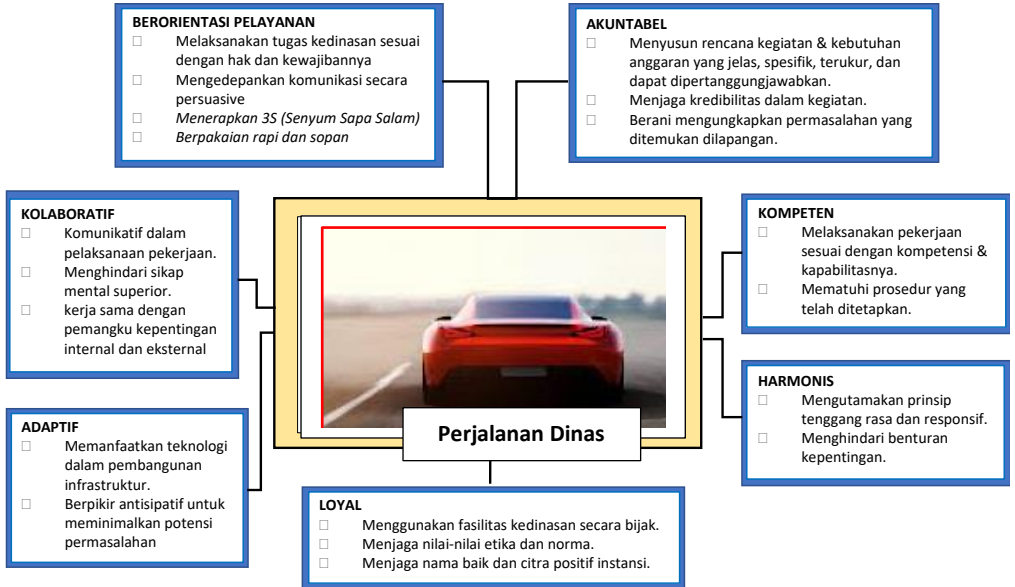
BERORIENTASI PELAYANAN
- Melaksanakan tugas kedinasan sesuai dengan hak dan kewajibannya
- Mengedepankan komunikasi secara persuasive
- *Menerapkan 3S (Senyum Sapa Salam)*
- *Berpakaian rapi dan sopan*

AKUNTABEL
- Menyusun rencana kegiatan & kebutuhan anggaran yang jelas, spesifik, terukur, dan dapat dipertanggungjawabkan.
- Menjaga kredibilitas dalam kegiatan.
- Berani mengungkapkan permasalahan yang ditemukan dilapangan.

KOLABORATIF
- Komunikatif dalam pelaksanaan pekerjaan.
- Menghindari sikap mental superior.
- kerja sama dengan pemangku kepentingan internal dan eksternal

KOMPETEN
- Melaksanakan pekerjaan sesuai dengan kompetensi & kapabilitasnya.
- Mematuhi prosedur yang telah ditetapkan.

Perjalanan Dinas

HARMONIS
- Mengutamakan prinsip tenggang rasa dan responsif.
- Menghindari benturan kepentingan.

ADAPTIF
- Memanfaatkan teknologi dalam pembangunan infrastruktur.
- Berpikir antisipatif untuk meminimalkan potensi permasalahan

LOYAL
- Menggunakan fasilitas kedinasan secara bijak.
- Menjaga nilai-nilai etika dan norma.
- Menjaga nama baik dan citra positif instansi.